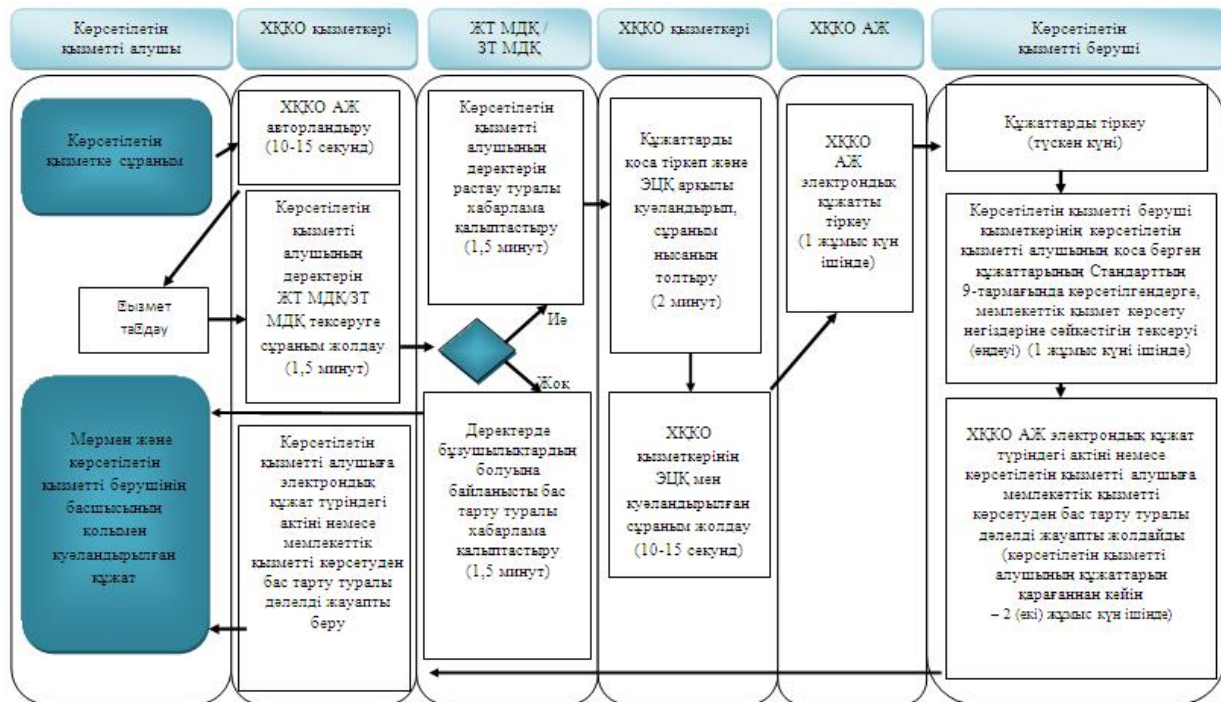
Көрсетілетін қызметті алушы

ХҚКО қызметкері

ЖТ МДҚ / ЗТ МДҚ

ХҚКО қызметкері

ХҚКО АЖ

Көрсетілетін қызметті беруші

Көрсетілетін қызметке сұраным

ХҚКО АЖ авторландыру (10-15 секунд)

Көрсетілетін қызметті алушының деректерін ЖТ МДҚ/ЗТ МДҚ тексеруге сұраным жолдау (1,5 минут)

Қызмет таңдау

Көрсетілетін қызметті алушының деректерін растау туралы хабарлама қалыптастыру (1,5 минут)

Иә

Жоқ

Деректерде бұзушылықтардың болуына байланысты бас тарту туралы хабарлама қалыптастыру (1,5 минут)

Құжаттарды қоса тіркеп және ЭЦҚ арқылы куәландырып, сұраным нысанын толтыру (2 минут)

ХҚКО қызметкерінің ЭЦҚ мен куәландырылған сұраным жолдау (10-15 секунд)

ХҚКО АЖ электрондық құжатты тіркеу (1 жұмыс күн ішінде)

Құжаттарды тіркеу (түскен күні)

Көрсетілетін қызметті беруші қызметкерінің көрсетілетін қызметті алушының қоса берген құжаттарының Стандарттың 9-тармағында көрсетілгендерге, мемлекеттік қызмет көрсету негіздеріне сәйкестігін тексеруі (өңдеуі) (1 жұмыс күні ішінде)

ХҚКО АЖ электрондық құжат түріндегі актіні немесе көрсетілетін қызметті алушыға мемлекеттік қызметті көрсетуден бас тарту туралы дәлелді жауапты жолдайды (көрсетілетін қызметті алушының құжаттарын қарағаннан кейін – 2 (екі) жұмыс күн ішінде)

Мөрмен және көрсетілетін қызметті берушінің басшысының қолымен куәландырылған құжат

Көрсетілетін қызметті алушыға электрондық құжат түріндегі актіні немесе мемлекеттік қызметті көрсетуден бас тарту туралы дәлелді жауапты беру